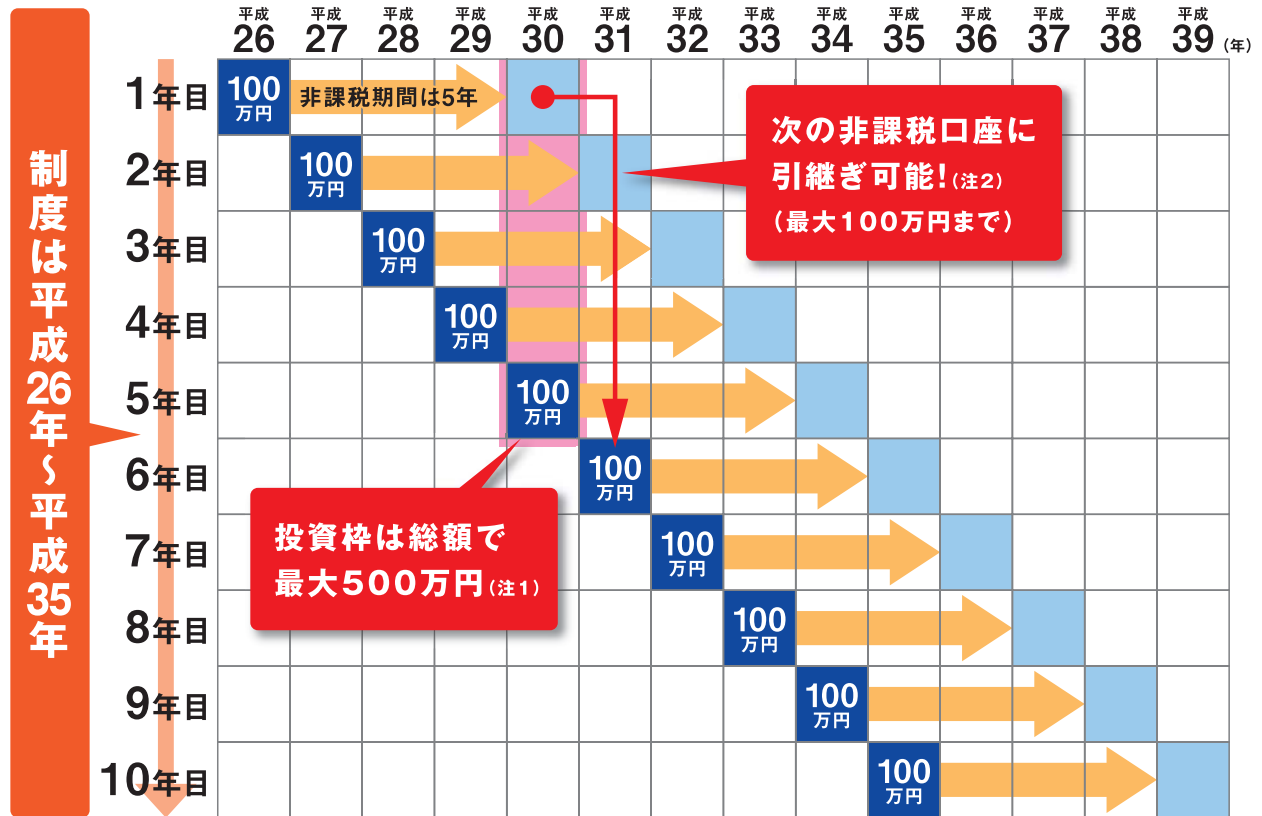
制度は平成26年～平成35年

平成 26 | 平成 27 | 平成 28 | 平成 29 | 平成 30 | 平成 31 | 平成 32 | 平成 33 | 平成 34 | 平成 35 | 平成 36 | 平成 37 | 平成 38 | 平成 39 (年)

1年目 100万円 非課税期間は5年
2年目 100万円
3年目 100万円
4年目 100万円
5年目 100万円
6年目 100万円
7年目 100万円
8年目 100万円
9年目 100万円
10年目 100万円

次の非課税口座に引継ぎ可能!(注2)
(最大100万円まで)

投資枠は総額で最大500万円(注1)